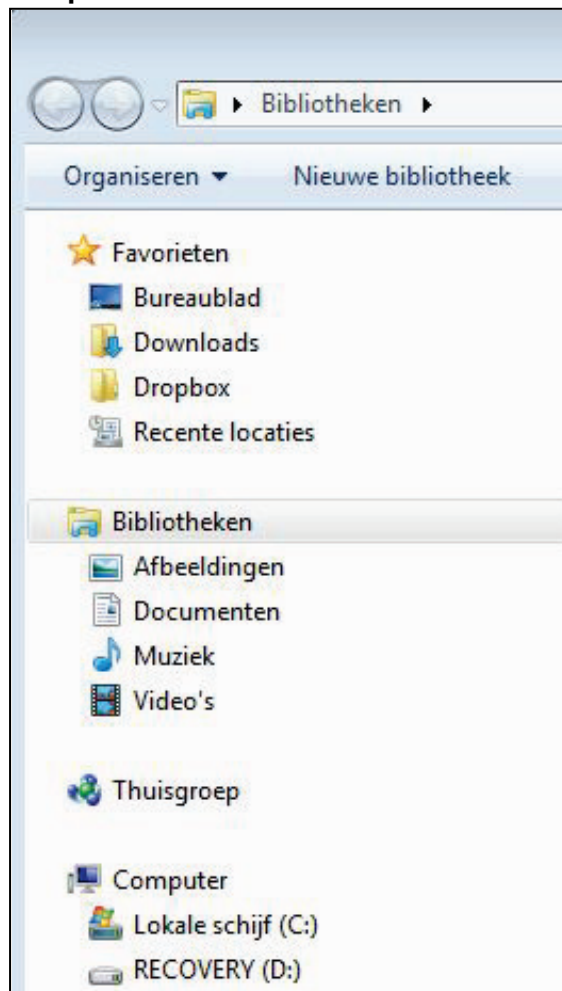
▸ Bibliotheken ▸

Organiseren ▾ Nieuwe bibliotheek

Favorieten
Bureaublad
Downloads
Dropbox
Recente locaties

Bibliotheken
Afbeeldingen
Documenten
Muziek
Video's

Thuisgroep

Computer
Lokale schijf (C:)
RECOVERY (D:)